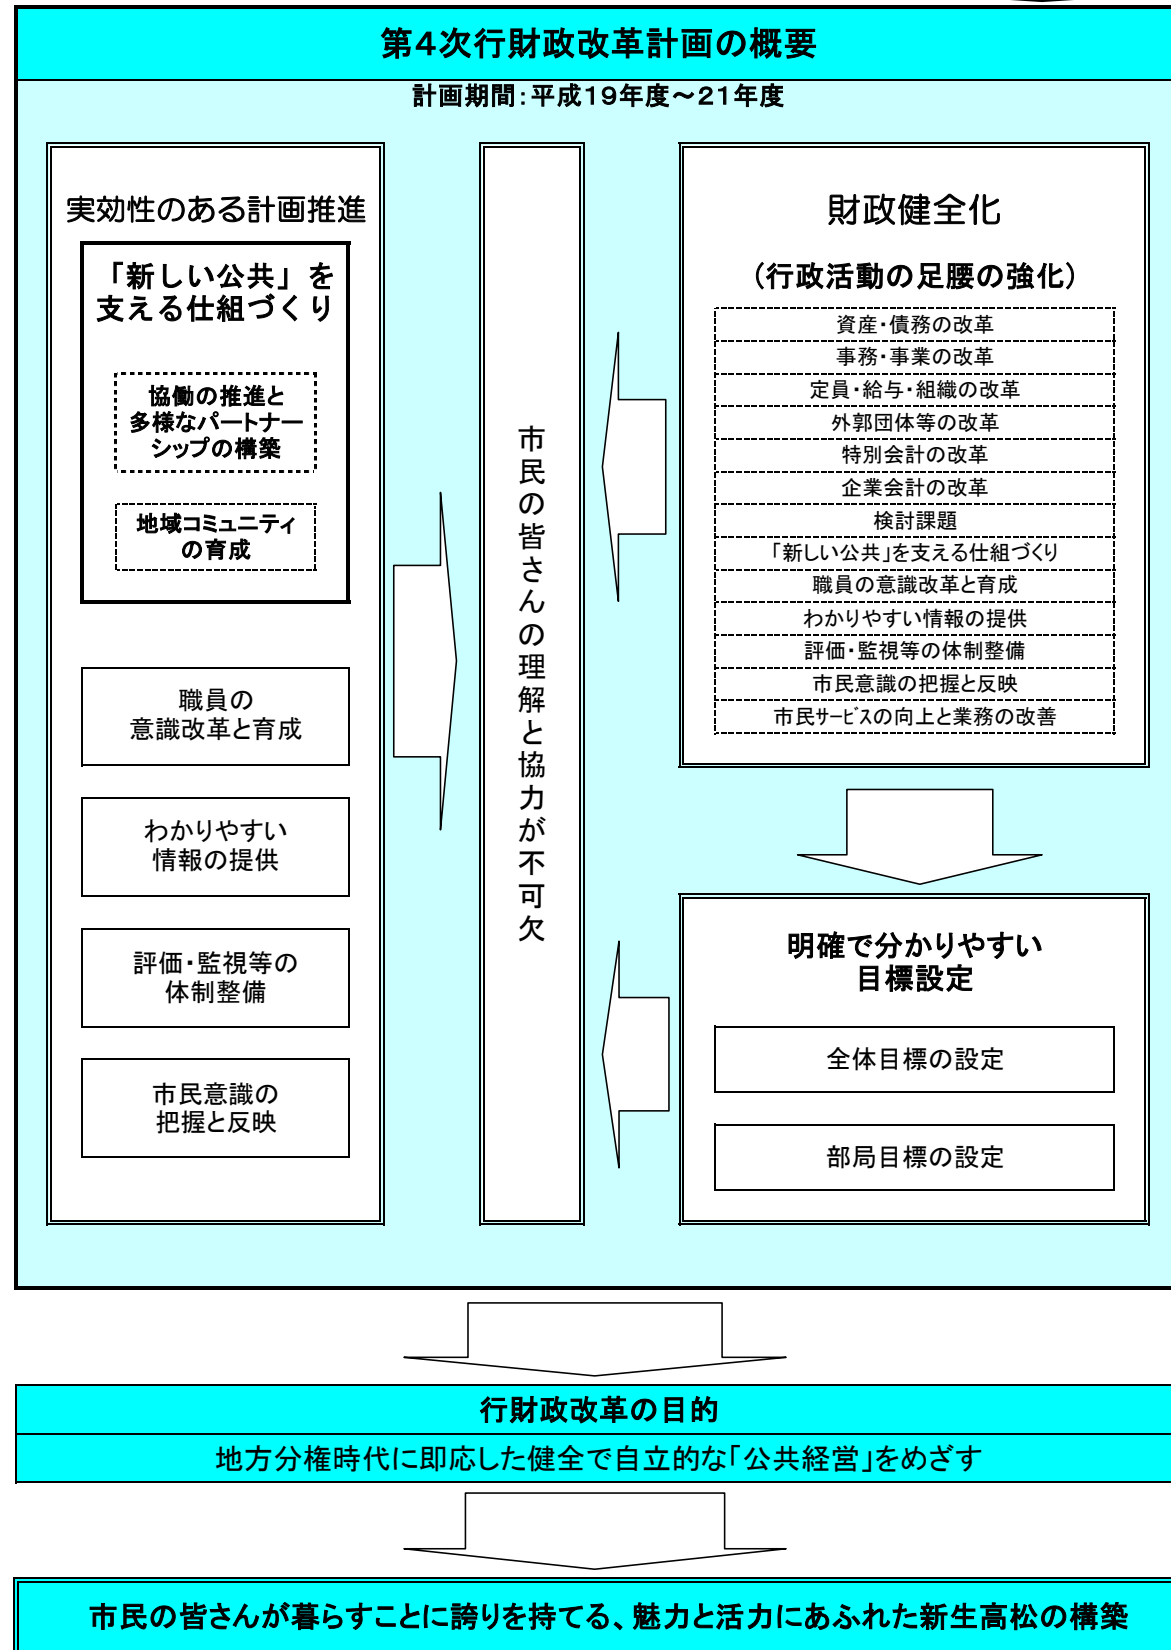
第4次行財政改革計画の概要

計画期間：平成19年度～21年度

実効性のある計画推進

「新しい公共」を支える仕組づくり

協働の推進と多様なパートナーシップの構築

地域コミュニティの育成

職員の意識改革と育成

わかりやすい情報の提供

評価・監視等の体制整備

市民意識の把握と反映

市民の皆さんの理解と協力が不可欠

財政健全化

（行政活動の足腰の強化）

資産・債務の改革
事務・事業の改革
定員・給与・組織の改革
外郭団体等の改革
特別会計の改革
企業会計の改革
検討課題
「新しい公共」を支える仕組づくり
職員の意識改革と育成
わかりやすい情報の提供
評価・監視等の体制整備
市民意識の把握と反映
市民ｻｰﾋﾞｽの向上と業務の改善

明確で分かりやすい目標設定

全体目標の設定

部局目標の設定

行財政改革の目的

地方分権時代に即応した健全で自立的な「公共経営」をめざす

市民の皆さんが暮らすことに誇りを持てる、魅力と活力にあふれた新生高松の構築